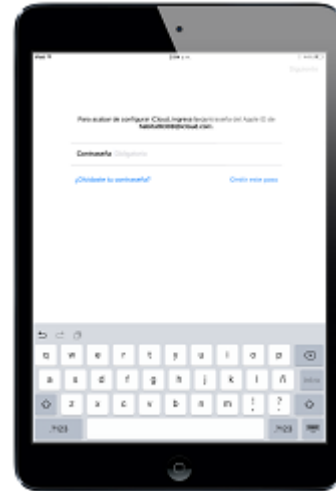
iPad

Siguiente

Para acabar de configurar iCloud, ingresa la contraseña del Apple ID de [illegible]@icloud.com.

Contraseña Obligatorio

¿Olvidaste tu contraseña?

Omitir este paso

q w e r t y u i o p
a s d f g h j k l ñ
z x c v b n m ! ?
.?123 .?123